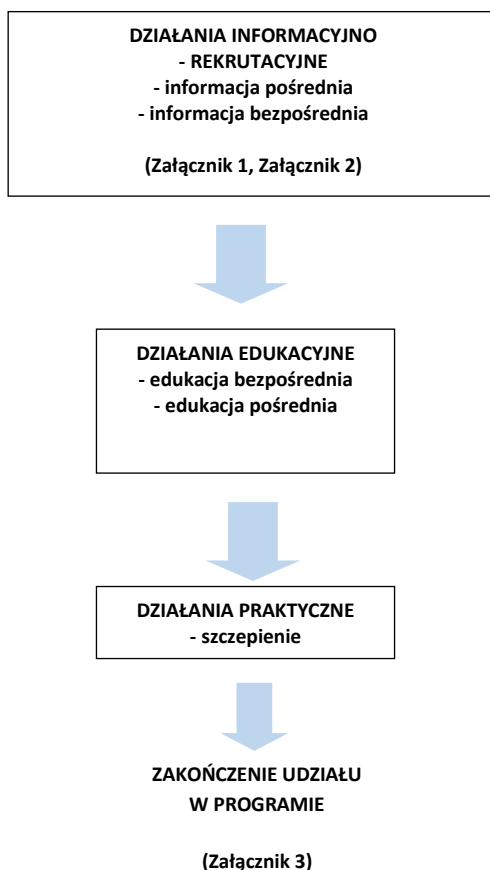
DZIAŁANIA INFORMACYJNO
- REKRUTACYJNE
- informacja pośrednia
- informacja bezpośrednia

(Załącznik 1, Załącznik 2)

DZIAŁANIA EDUKACYJNE
- edukacja bezpośrednia
- edukacja pośrednia

DZIAŁANIA PRAKTYCZNE
- szczepienie

ZAKOŃCZENIE UDZIAŁU
W PROGRAMIE

(Załącznik 3)